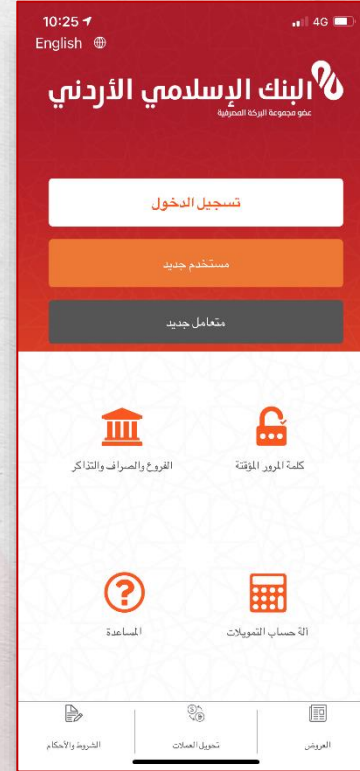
10:25
4G
English

البنك الإسلامي الأردني
عضو مجموعة البركة المصرفية

تسجيل الدخول

مستخدم جديد

متعامل جديد

كلمة المرور المؤقتة

الفروع والصراف والتذاكر

الة حساب التمويلات

المساعدة

العروض

تحويل العملات

الشروط والأحكام